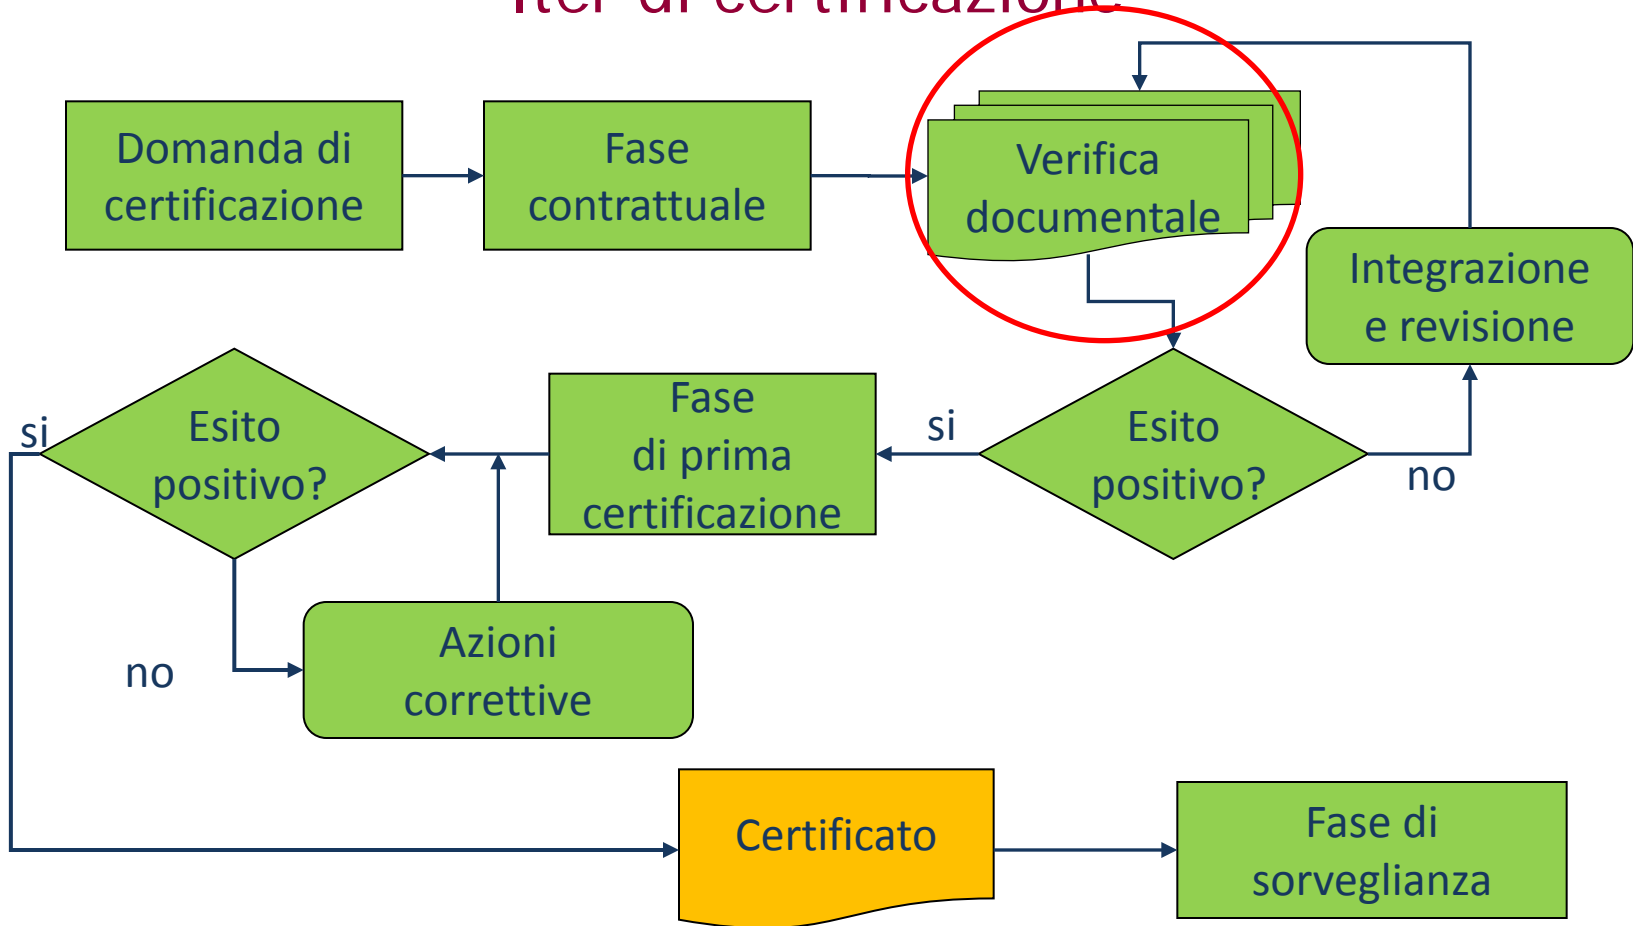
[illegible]

Domanda di certificazione

Fase contrattuale

Verifica documentale

Integrazione e revisione

Esito positivo?

si

no

Fase di prima certificazione

si

Esito positivo?

no

Azioni correttive

Certificato

Fase di sorveglianza